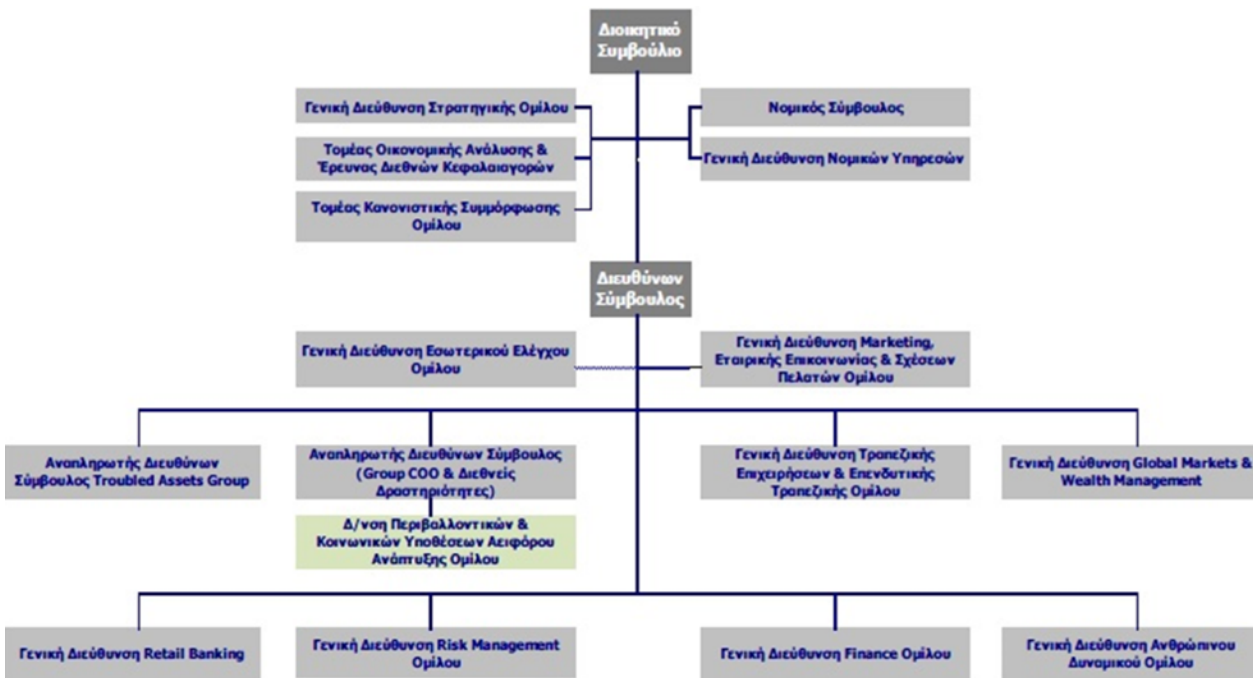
Διοικητικό Συμβούλιο

Γενική Διεύθυνση Στρατηγικής Ομίλου

Τομέας Οικονομικής Ανάλυσης & Έρευνας Διεθνών Κεφαλαιαγορών

Τομέας Κανονιστικής Συμμόρφωσης Ομίλου

Νομικός Σύμβουλος

Γενική Διεύθυνση Νομικών Υπηρεσιών

Διευθύνων Σύμβουλος

Γενική Διεύθυνση Εσωτερικού Ελέγχου Ομίλου

Γενική Διεύθυνση Marketing, Εταιρικής Επικοινωνίας & Σχέσεων Πελατών Ομίλου

Αναπληρωτής Διευθύνων Σύμβουλος Troubled Assets Group

Αναπληρωτής Διευθύνων Σύμβουλος (Group COO & Διεθνείς Δραστηριότητες)

Δ/νση Περιβαλλοντικών & Κοινωνικών Υποθέσεων Αειφόρου Ανάπτυξης Ομίλου

Γενική Διεύθυνση Τραπεζικής Επιχειρήσεων & Επενδυτικής Τραπεζικής Ομίλου

Γενική Διεύθυνση Global Markets & Wealth Management

Γενική Διεύθυνση Retail Banking

Γενική Διεύθυνση Risk Management Ομίλου

Γενική Διεύθυνση Finance Ομίλου

Γενική Διεύθυνση Ανθρώπινου Δυναμικού Ομίλου